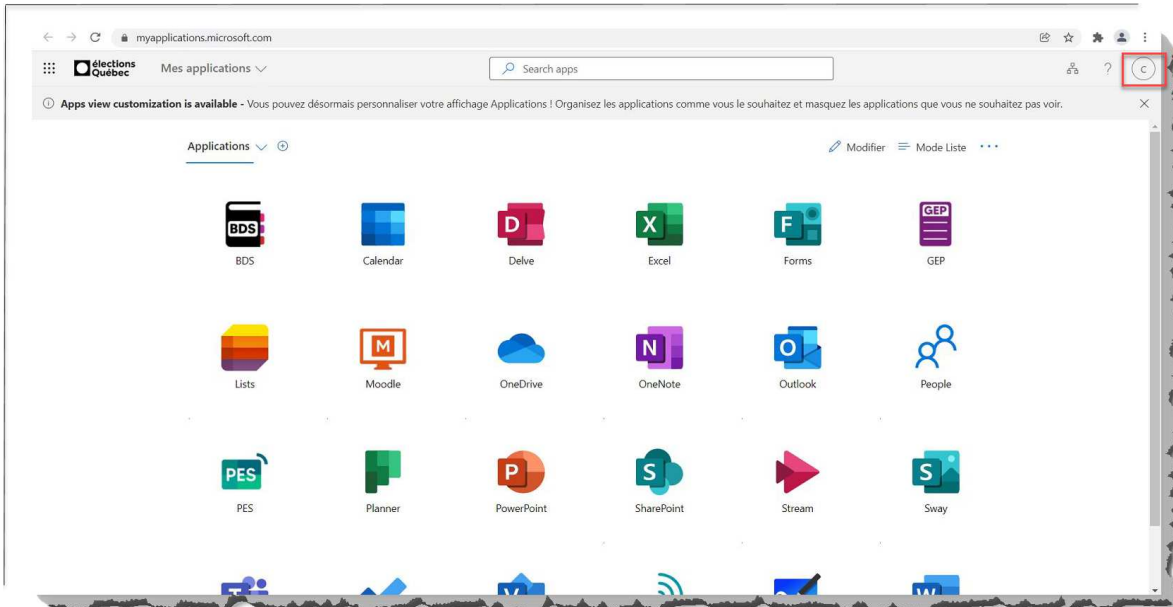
myapplications.microsoft.com

élections Québec Mes applications

Search apps

?

C

Apps view customization is available - Vous pouvez désormais personnaliser votre affichage Applications ! Organisez les applications comme vous le souhaitez et masquez les applications que vous ne souhaitez pas voir.

Applications

Modifier Mode Liste ···

BDS
BDS

Calendar

D
Delve

X
Excel

F
Forms

GEP
GEP

Lists

M
Moodle

OneDrive

N
OneNote

O
Outlook

People

PES
PES

Planner

P
PowerPoint

S
SharePoint

Stream

S
Sway